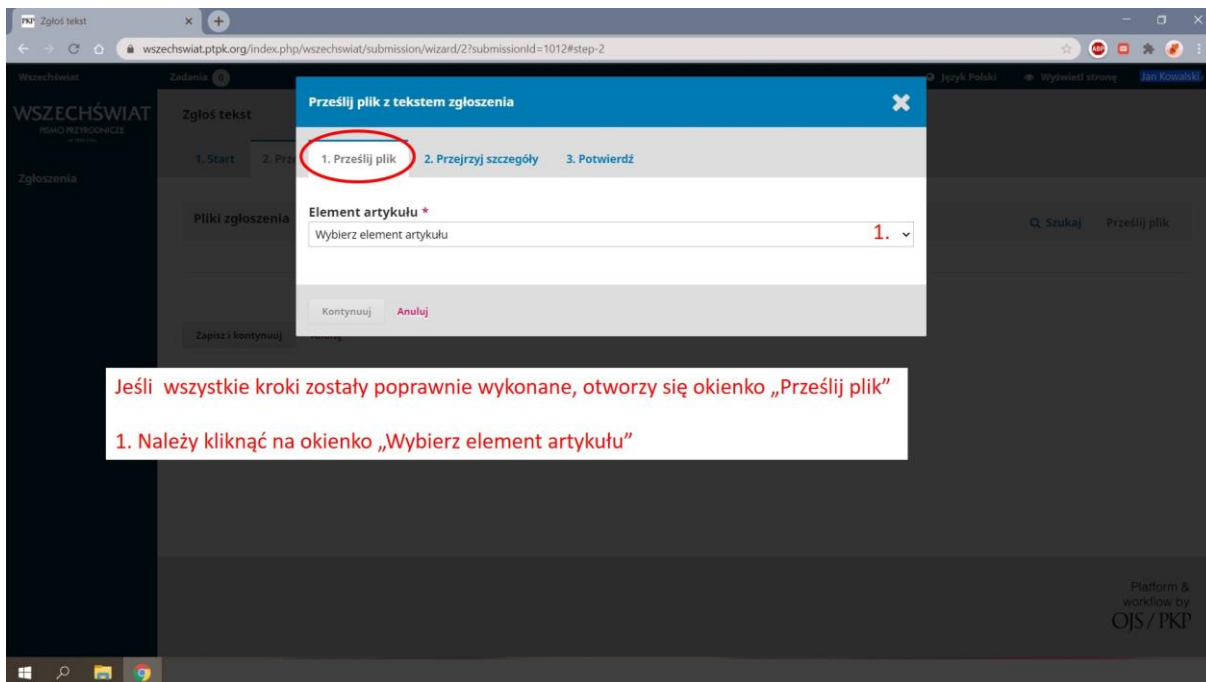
PKP Zgłoś tekst

wszechswiat.ptpk.org/index.php/wszechswiat/submission/wizard/2?submissionId=1012#step-2

Wszechświat Zadania 0 Język Polski Wyświetl stronę Jan Kowalski

WSZECHŚWIAT
PISMO PRZYRODNICZE

Zgłoszenia

Zgłoś tekst

1. Start 2. Prz

Pliki zgłoszenia

Szukaj Prześlij plik

Zapisz i kontynuuj

Prześlij plik z tekstem zgłoszenia

1. Prześlij plik 2. Przejrzyj szczegóły 3. Potwierdź

Element artykułu *

Wybierz element artykułu 1.

Kontynuuj Anuluj

Jeśli wszystkie kroki zostały poprawnie wykonane, otworzy się okienko „Prześlij plik"

1. Należy kliknąć na okienko „Wybierz element artykułu"

Platform & workflow by OJS / PKP